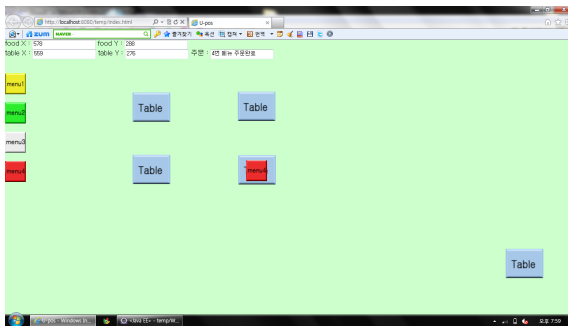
http://localhost:8080/temp/index.html
U-pos
ZUM naver
food X : 578
food Y : 288
table X : 559
table Y : 276
주문 : 4번 table 주문완료
menu1
menu2
menu3
menu4
Table
Table
Table
menu4
Table
Windows
<Java EE> - temp/W...
오후 7:59